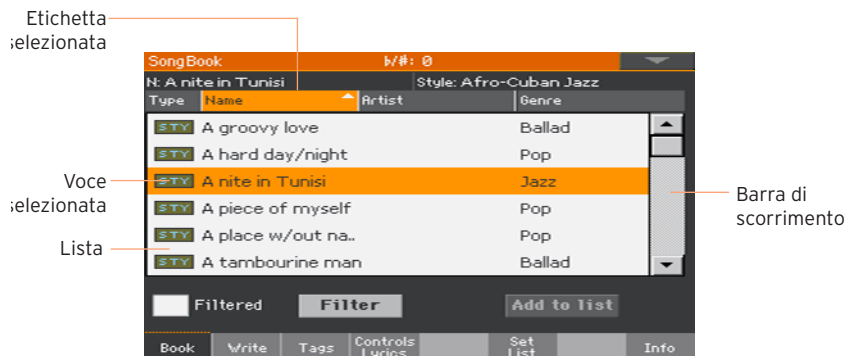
Etichetta
selezionata

SongBook
♭/#: 0
N: A nite in Tunisi
Style: Afro-Cuban Jazz

| Type | Name | Artist | Genre |
|---|---|---|---|
| STY | A groovy love | | Ballad |
| STY | A hard day/night | | Pop |
| STY | A nite in Tunisi | | Jazz |
| STY | A piece of myself | | Pop |
| STY | A place w/out na.. | | Pop |
| STY | A tambourine man | | Ballad |

Voce
selezionata

Lista

Barra di
scorrimento

Filtered
Filter
Add to list

Book
Write
Tags
Controls
Lyrics
Set
List
Info